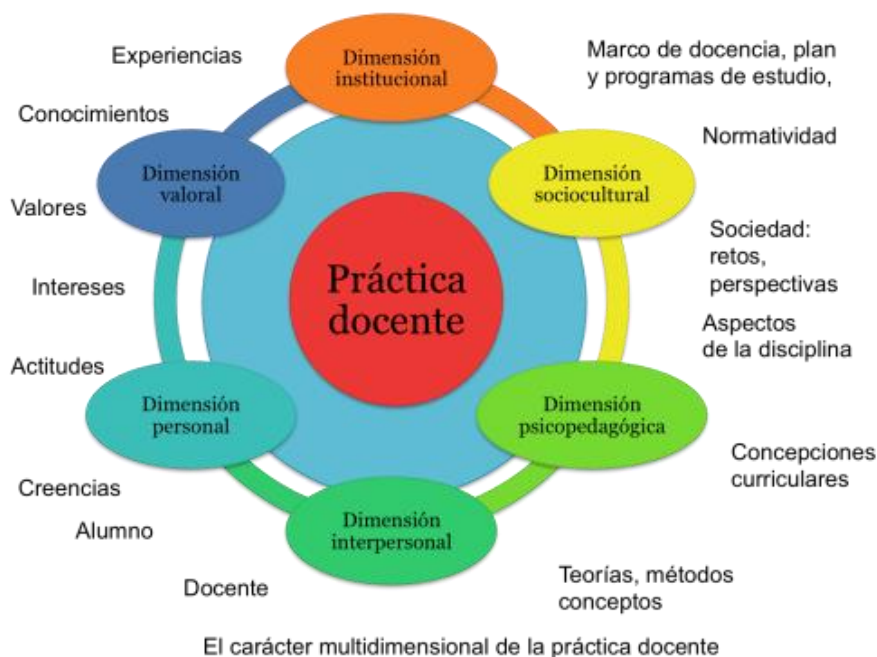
Experiencias

Dimensión institucional

Marco de docencia, plan y programas de estudio,

Conocimientos

Normatividad

Dimensión valoral

Dimensión sociocultural

Valores

Sociedad: retos, perspectivas

Intereses

Práctica docente

Aspectos de la disciplina

Actitudes

Dimensión personal

Dimensión psicopedagógica

Concepciones curriculares

Creencias

Alumno

Dimensión interpersonal

Docente

Teorías, métodos conceptos

El carácter multidimensional de la práctica docente